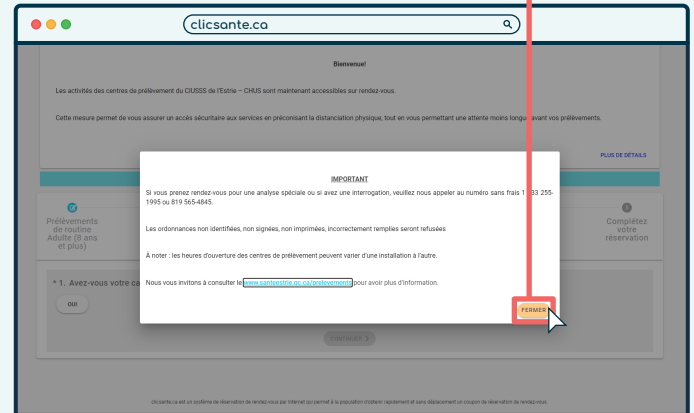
clicsante.ca

Bienvenue!

Les activités des centres de prélèvement du CIUSSS de l'Estrie – CHUS sont maintenant accessibles sur rendez-vous.

Cette mesure permet de vous assurer un accès sécuritaire aux services en préconisant la distanciation physique, tout en vous permettant une attente moins longue avant vos prélèvements.

PLUS DE DÉTAILS

Prélèvements de routine Adulte (8 ans et plus)

Complétez votre réservation

* 1. Avez-vous votre ca

OUI

CONTINUER

IMPORTANT

Si vous prenez rendez-vous pour une analyse spéciale ou si avez une interrogation, veuillez nous appeler au numéro sans frais 1 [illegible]33 255-1995 ou 819 565-4845.

Les ordonnances non identifiées, non signées, non imprimées, incorrectement remplies seront refusées

À noter : les heures d'ouverture des centres de prélèvement peuvent varier d'une installation à l'autre.

Nous vous invitons à consulter le www.santeestrie.qc.ca/prelevements pour avoir plus d'information.

FERMER

clicsante.ca est un système de réservation de rendez-vous par Internet qui permet à la population d'obtenir rapidement et sans déplacement un coupon de réservation de rendez-vous